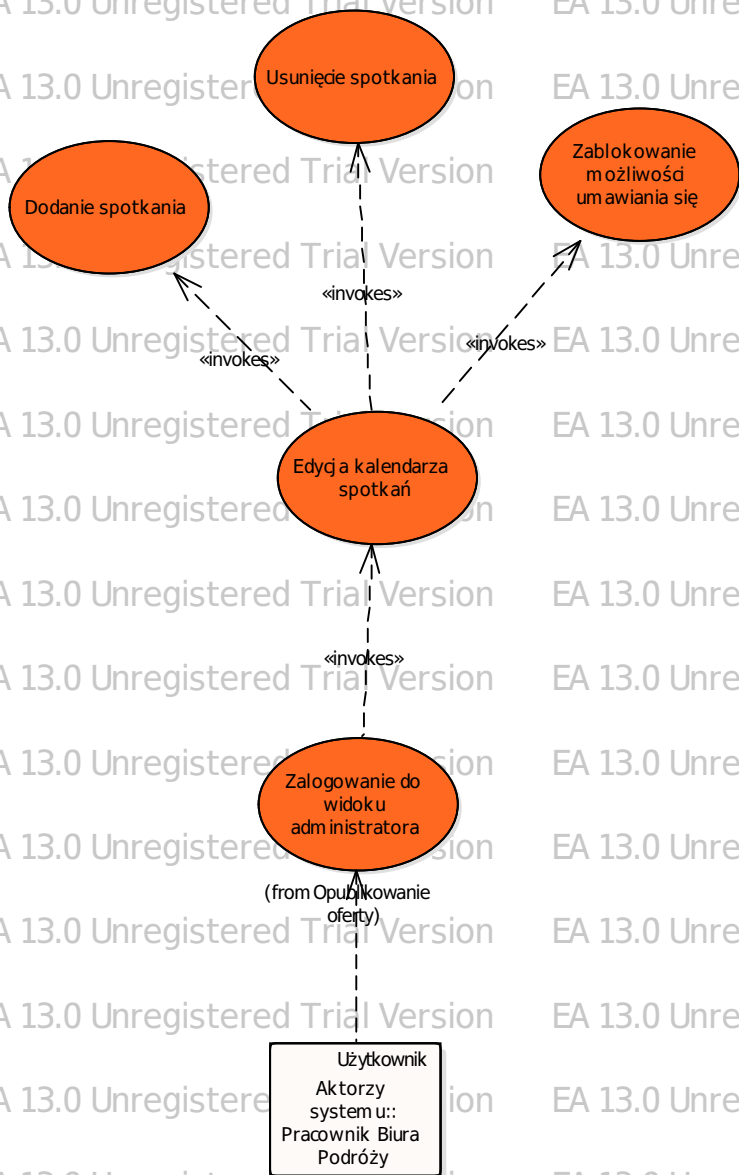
EA 13.0 Unregistered Trial Version EA 13.0 Unre

Usunięcie spotkania

Zablokowanie możliwości umawiania się

Dodanie spotkania

«invokes»

«invokes»

«invokes»

Edycja kalendarza spotkań

«invokes»

Zalogowanie do widoku administratora

(from Opublikowanie oferty)

Użytkownik
Aktorzy systemu:: Pracownik Biura Podróży

EA 13.0 Unregistered Trial Version EA 13.0 Unre
EA 13.0 Unregistered Trial Version EA 13.0 Unre
EA 13.0 Unregistered Trial Version EA 13.0 Unre
EA 13.0 Unregistered Trial Version EA 13.0 Unre
EA 13.0 Unregistered Trial Version EA 13.0 Unre
EA 13.0 Unregistered Trial Version EA 13.0 Unre
EA 13.0 Unregistered Trial Version EA 13.0 Unre
EA 13.0 Unregistered Trial Version EA 13.0 Unre
EA 13.0 Unregistered Trial Version EA 13.0 Unre
EA 13.0 Unregistered Trial Version EA 13.0 Unre
EA 13.0 Unregistered Trial Version EA 13.0 Unre
EA 13.0 Unregistered Trial Version EA 13.0 Unre
EA 13.0 Unregistered Trial Version EA 13.0 Unre